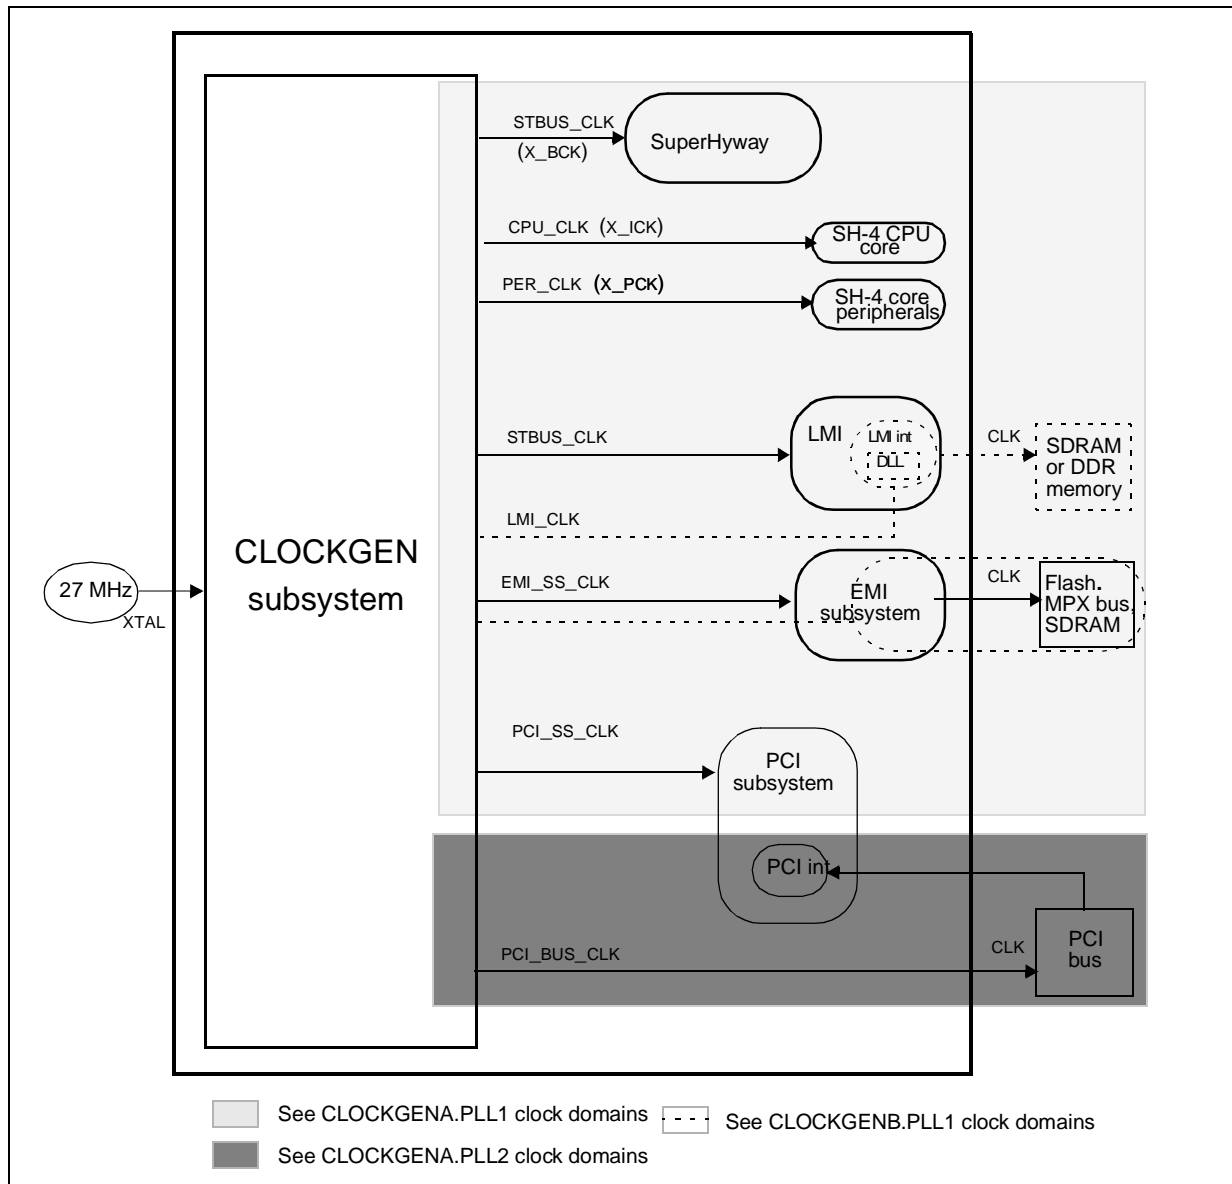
STBUS_CLK
(X_BCK)
SuperHyway

CPU_CLK (X_ICK)
SH-4 CPU core

PER_CLK (X_PCK)
SH-4 core peripherals

STBUS_CLK
LMI
LMI int
DLL
CLK
SDRAM or DDR memory

LMI_CLK

CLOCKGEN subsystem

27 MHz
XTAL

EMI_SS_CLK
EMI subsystem
CLK
Flash. MPX bus. SDRAM

PCI_SS_CLK
PCI subsystem
PCI int

PCI_BUS_CLK
CLK
PCI bus

See CLOCKGENA.PLL1 clock domains
See CLOCKGENB.PLL1 clock domains
See CLOCKGENA.PLL2 clock domains